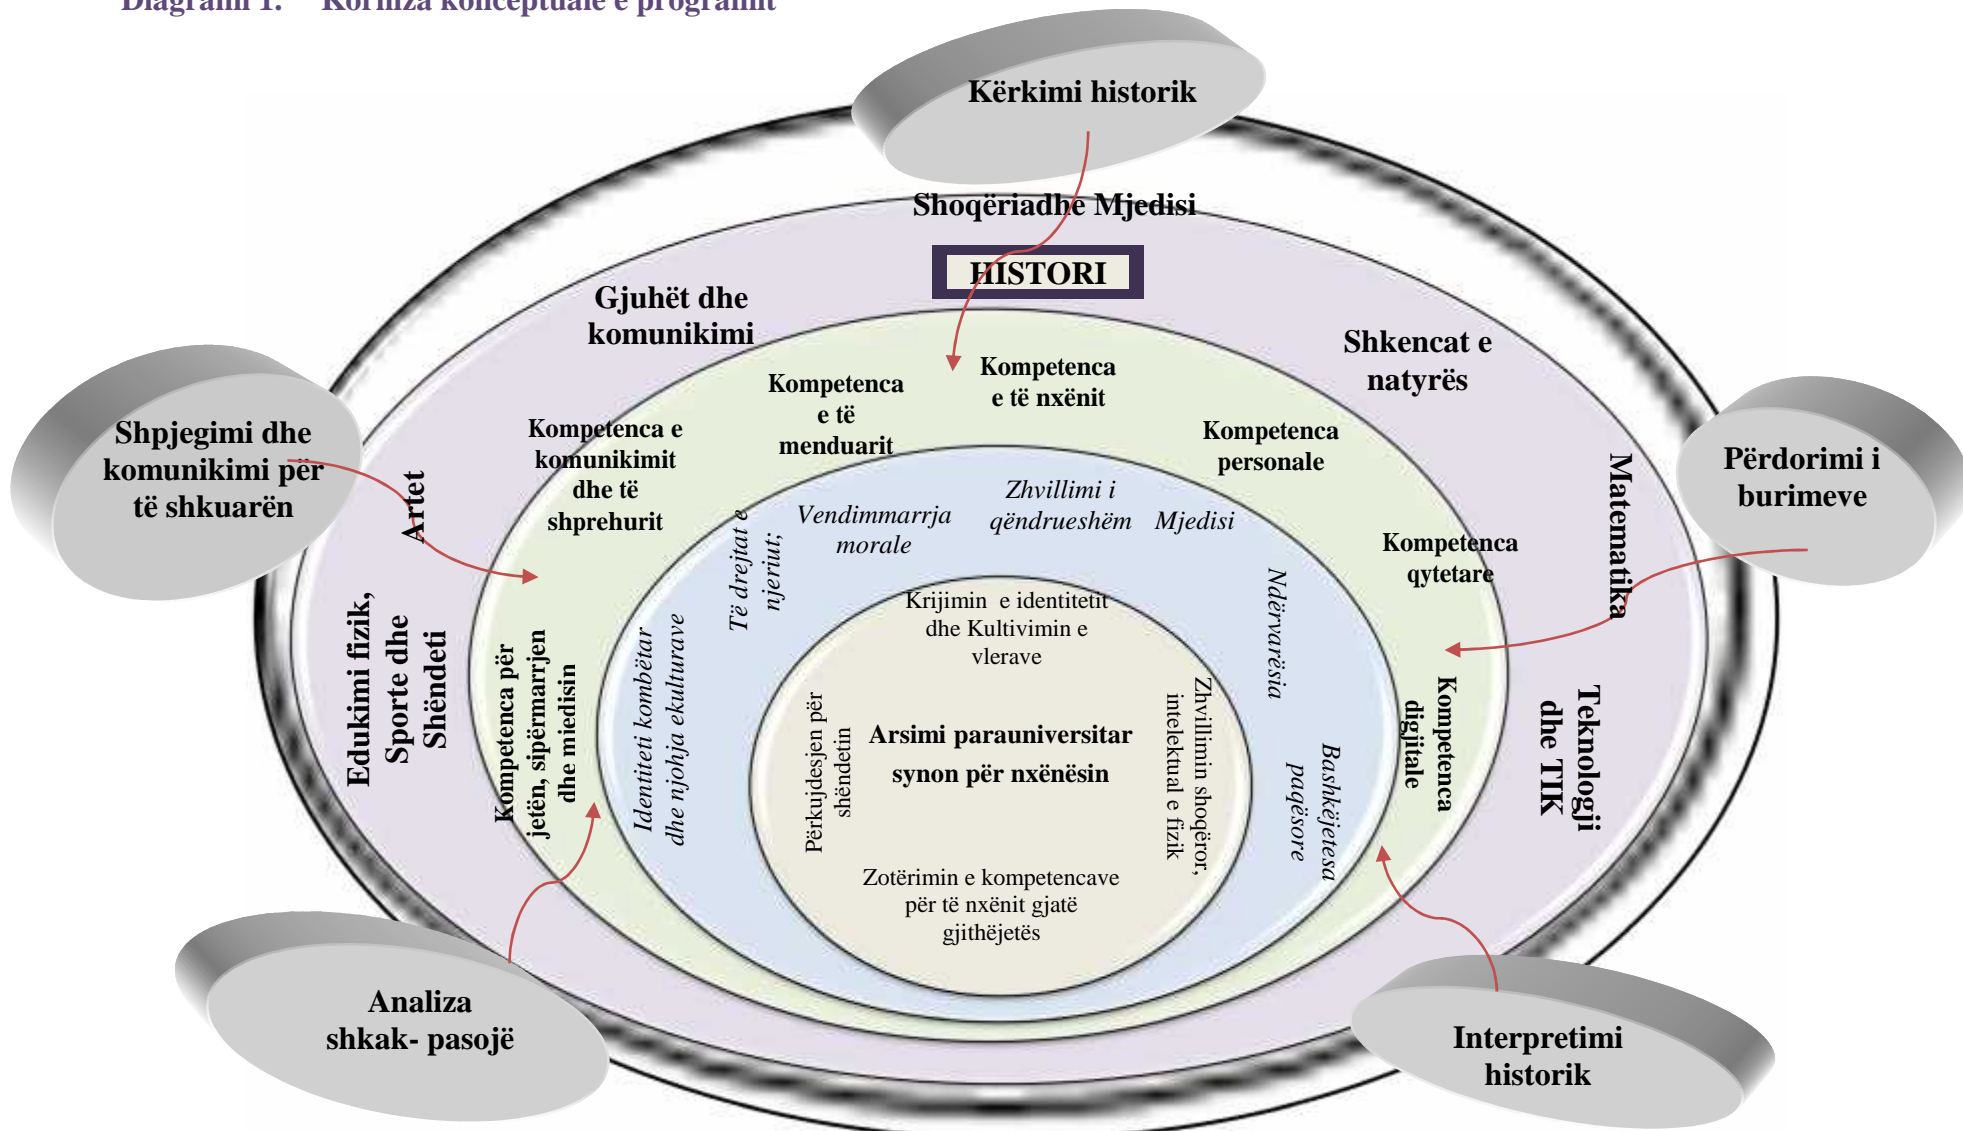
Diagrami 1. Korniza konceptuale e programit

Kërkimi historik

Shoqëriadhe Mjedisi

HISTORI

Gjuhët dhe komunikimi

Shkencat e natyrës

Shpjegimi dhe komunikimi për të shkuarën

Artet

Përdorimi i burimeve

Matematika

Kompetenca e të menduarit

Kompetenca e të nxënit

Kompetenca e komunikimit dhe të shprehurit

Kompetenca personale

Kompetenca qytetare

Vendimmarrja morale

Zhvillimi i qëndrueshëm

Mjedisi

Të drejtat e njeriut;

Ndërvarësia

Edukimi fizik, Sporte dhe Shëndeti

Kompetenca për jetën, sipërmarrjen dhe miedisin

Identiteti kombëtar dhe njohja ekulturave

Krijimin e identitetit dhe Kultivimin e vlerave

Arsimi parauniversitar synon për nxënësin

Përkujdesjen për shëndetin

Zhvillimin shoqëror, intelektual e fizik

Bashkëjetesa paqësore

Kompetenca digjitale

Teknologji dhe TIK

Zotërimin e kompetencave për të nxënit gjatë gjithëjetës

Analiza shkak- pasojë

Interpretimi historik